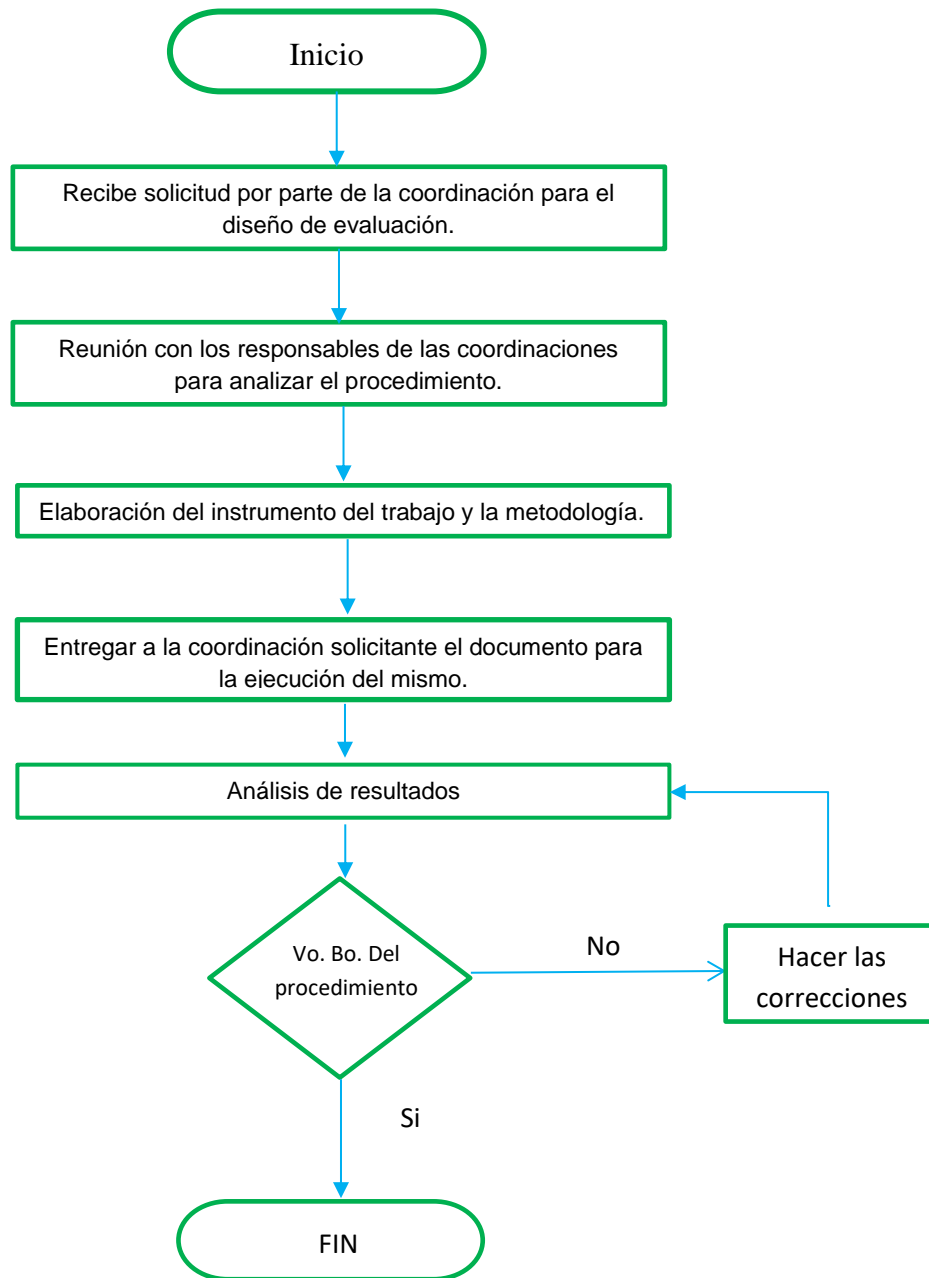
Inicio

Recibe solicitud por parte de la coordinación para el diseño de evaluación.

Reunión con los responsables de las coordinaciones para analizar el procedimiento.

Elaboración del instrumento del trabajo y la metodología.

Entregar a la coordinación solicitante el documento para la ejecución del mismo.

Análisis de resultados

Vo. Bo. Del procedimiento

No

Hacer las correcciones

Si

FIN